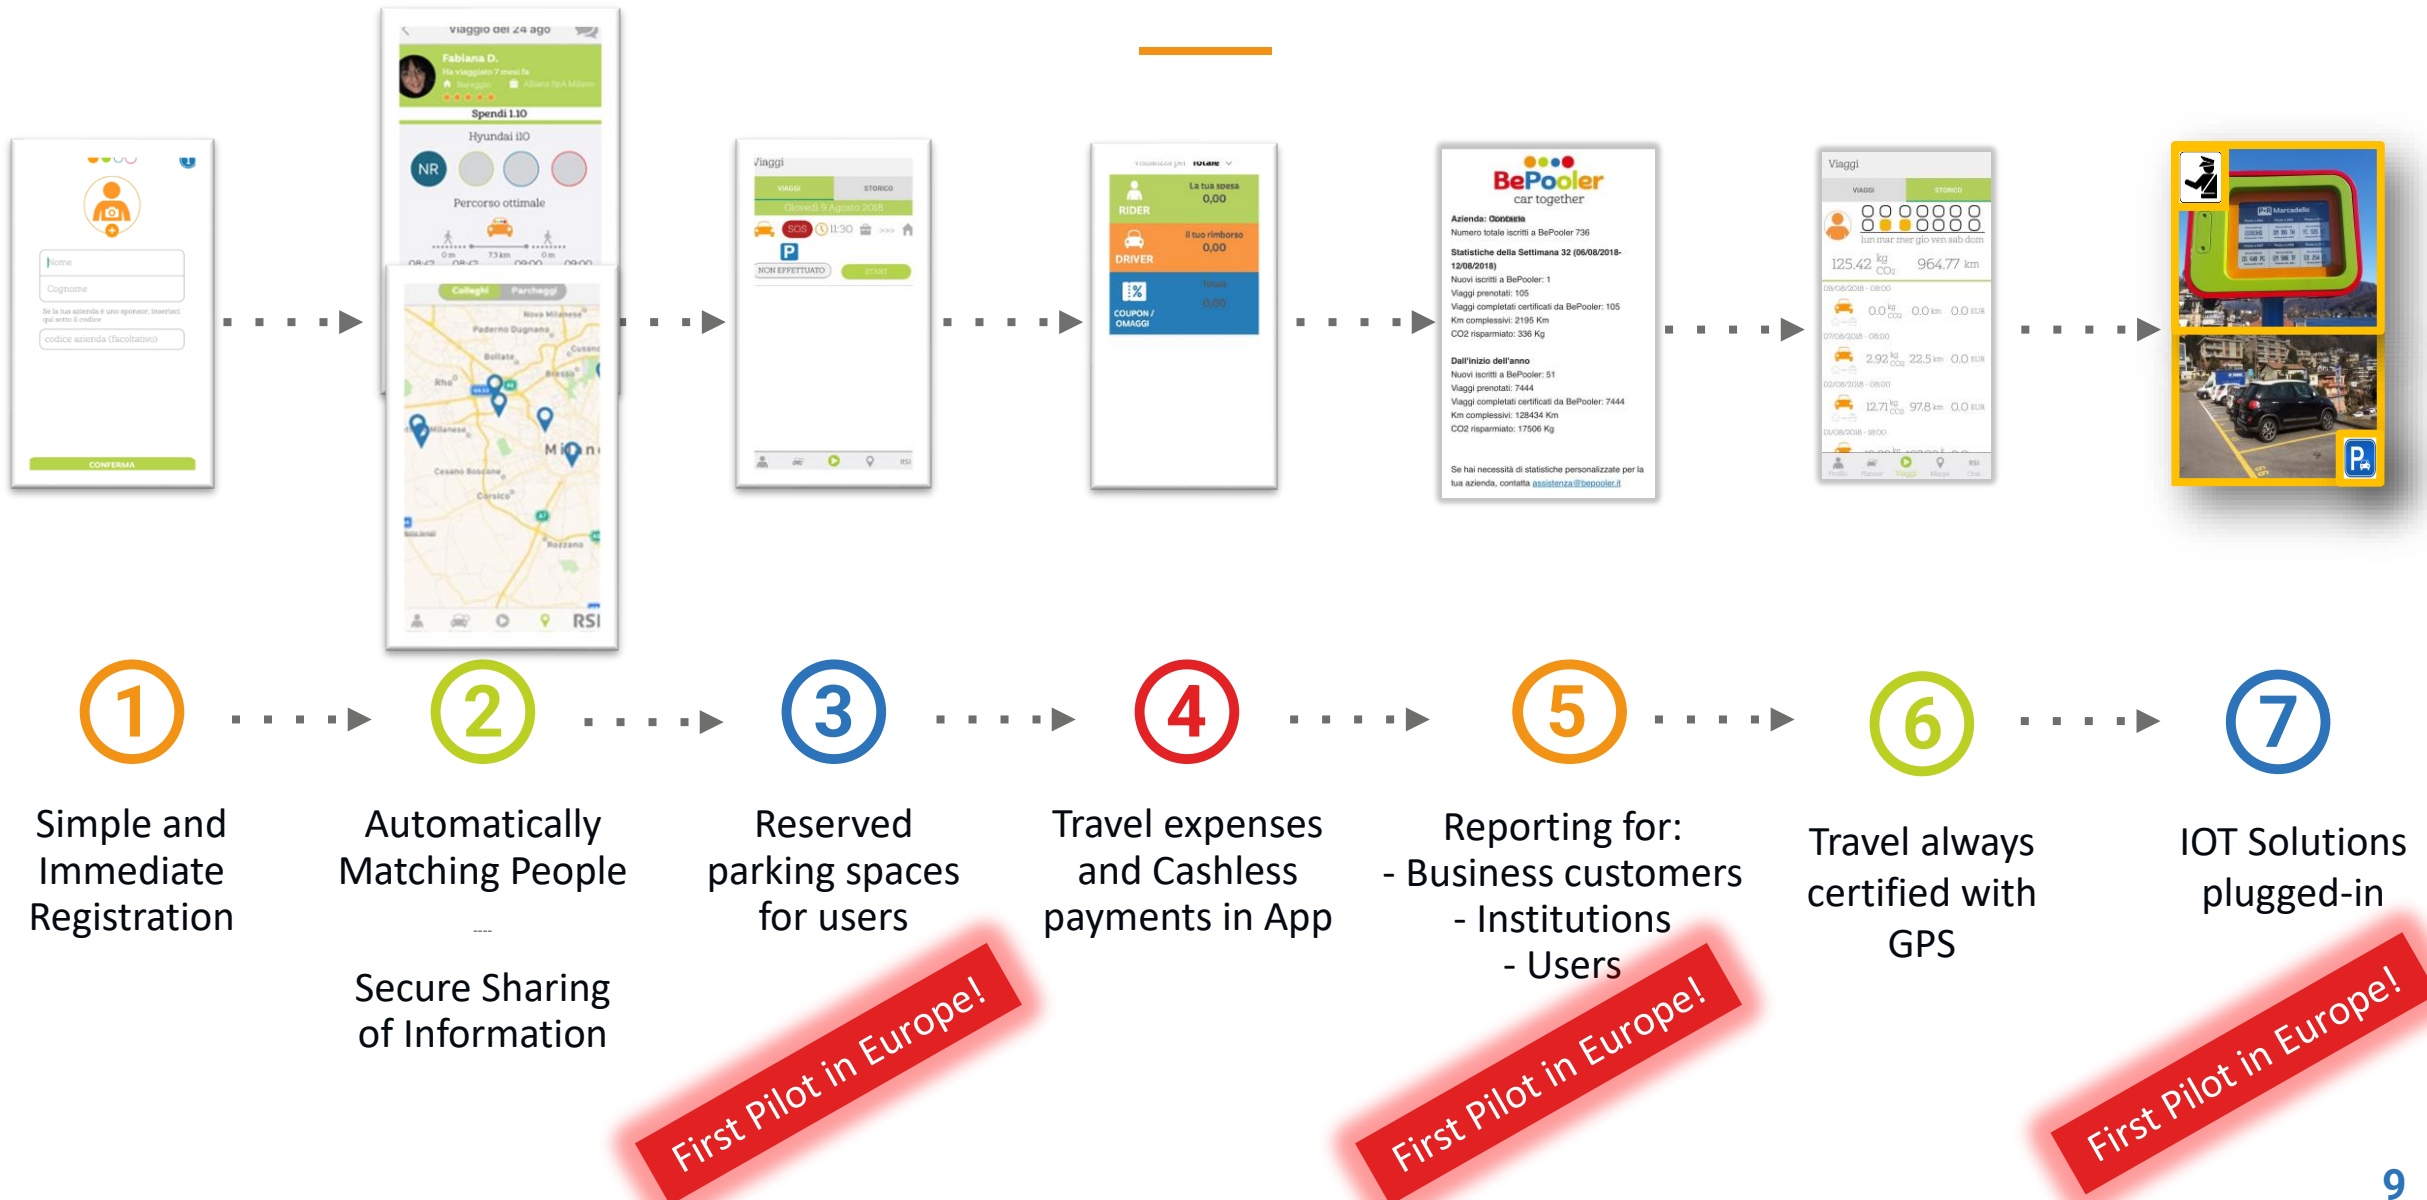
Nome
Cognome
codice azienda (facoltativo)
CONFERMA

Viaggio del 24 ago
Fabiana D.
Spendi 1.10
Hyundai i10
NR
Percorso ottimale
Colleghi Parcheggi
Milano
RSI

Viaggi
VIAGGI STORICO
Giovedì 9 Agosto 2018
SOS 11:30
P
NON EFFETTUATO START

RIDER La tua spesa 0,00
DRIVER Il tuo rimborso 0,00
COUPON / OMAGGI Totale 0,00

BePooler
car together
Azienda:
Numero totale iscritti a BePooler 736
Statistiche della Settimana 32 (06/08/2018-12/08/2018)
Nuovi iscritti a BePooler: 1
Viaggi prenotati: 105
Viaggi completati certificati da BePooler: 105
Km complessivi: 2195 Km
CO2 risparmiato: 336 Kg
Dall'inizio dell'anno
Nuovi iscritti a BePooler: 51
Viaggi prenotati: 7444
Viaggi completati certificati da BePooler: 7444
Km complessivi: 128434 Km
CO2 risparmiato: 17506 Kg
Se hai necessità di statistiche personalizzate per la tua azienda, contatta assistenza@bepooler.it

Viaggi
VIAGGI STORICO
lun mar mer gio ven sab dom
125.42 kg CO2 964.77 km
0.0 0.0 km 0.0 EUR
2.92 22.5 km 0.0 EUR
12.71 97.8 km 0.0 EUR

1
Simple and Immediate Registration

2
Automatically Matching People
----
Secure Sharing of Information

3
Reserved parking spaces for users

4
Travel expenses and Cashless payments in App

5
Reporting for:
- Business customers
- Institutions
- Users

6
Travel always certified with GPS

7
IOT Solutions plugged-in

First Pilot in Europe!
First Pilot in Europe!
First Pilot in Europe!

9